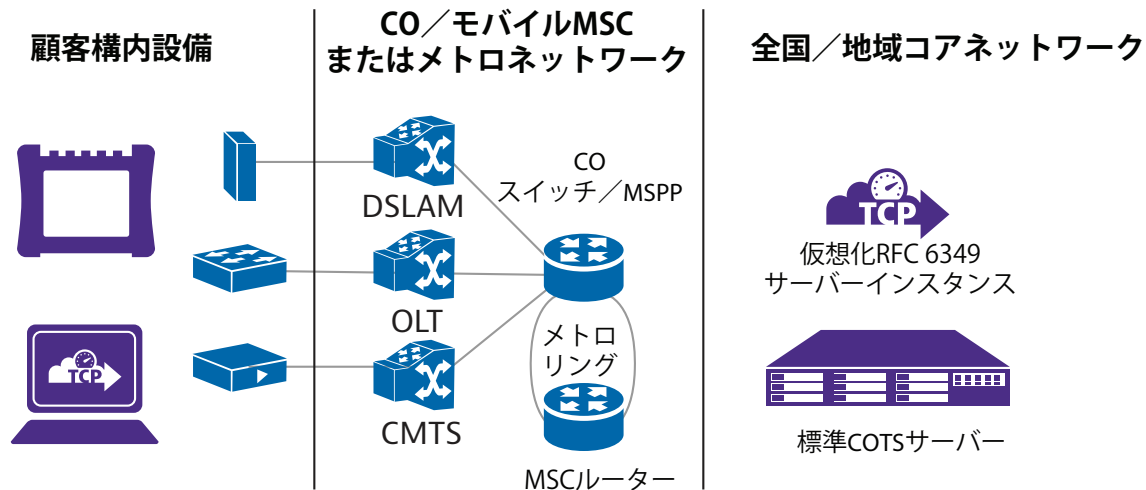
顧客構内設備

CO／モバイルMSC
またはメトロネットワーク

全国／地域コアネットワーク

DSLAM

CO
スイッチ／MSPP

OLT

メトロ
リング

CMTS

MSCルーター

TCP

仮想化RFC 6349
サーバーインスタンス

標準COTSサーバー

TCP